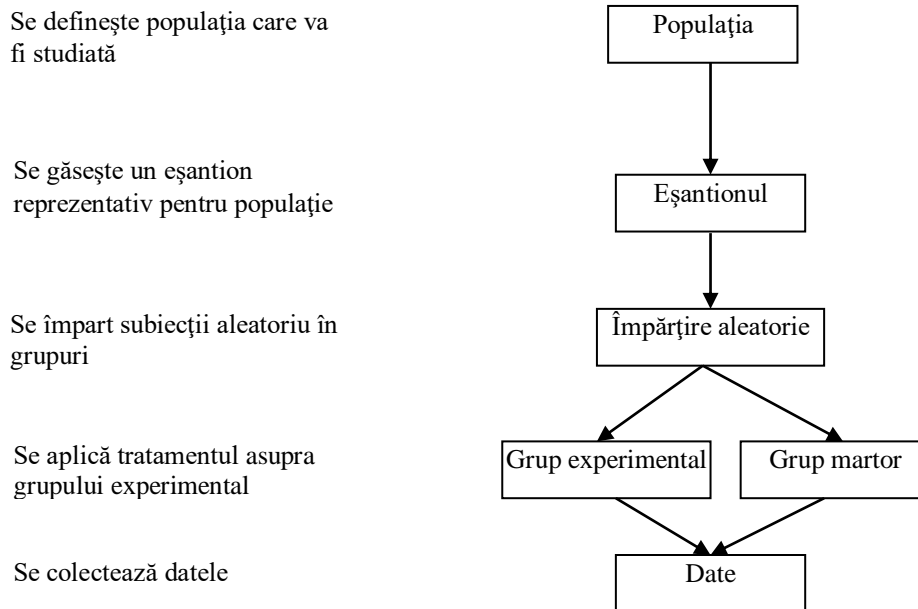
Se defineşte populaţia care va fi studiată

Populaţia

Se găseşte un eşantion reprezentativ pentru populaţie

Eşantionul

Se împart subiecţii aleatoriu în grupuri

Împărţire aleatorie

Se aplică tratamentul asupra grupului experimental

Grup experimental

Grup martor

Se colectează datele

Date